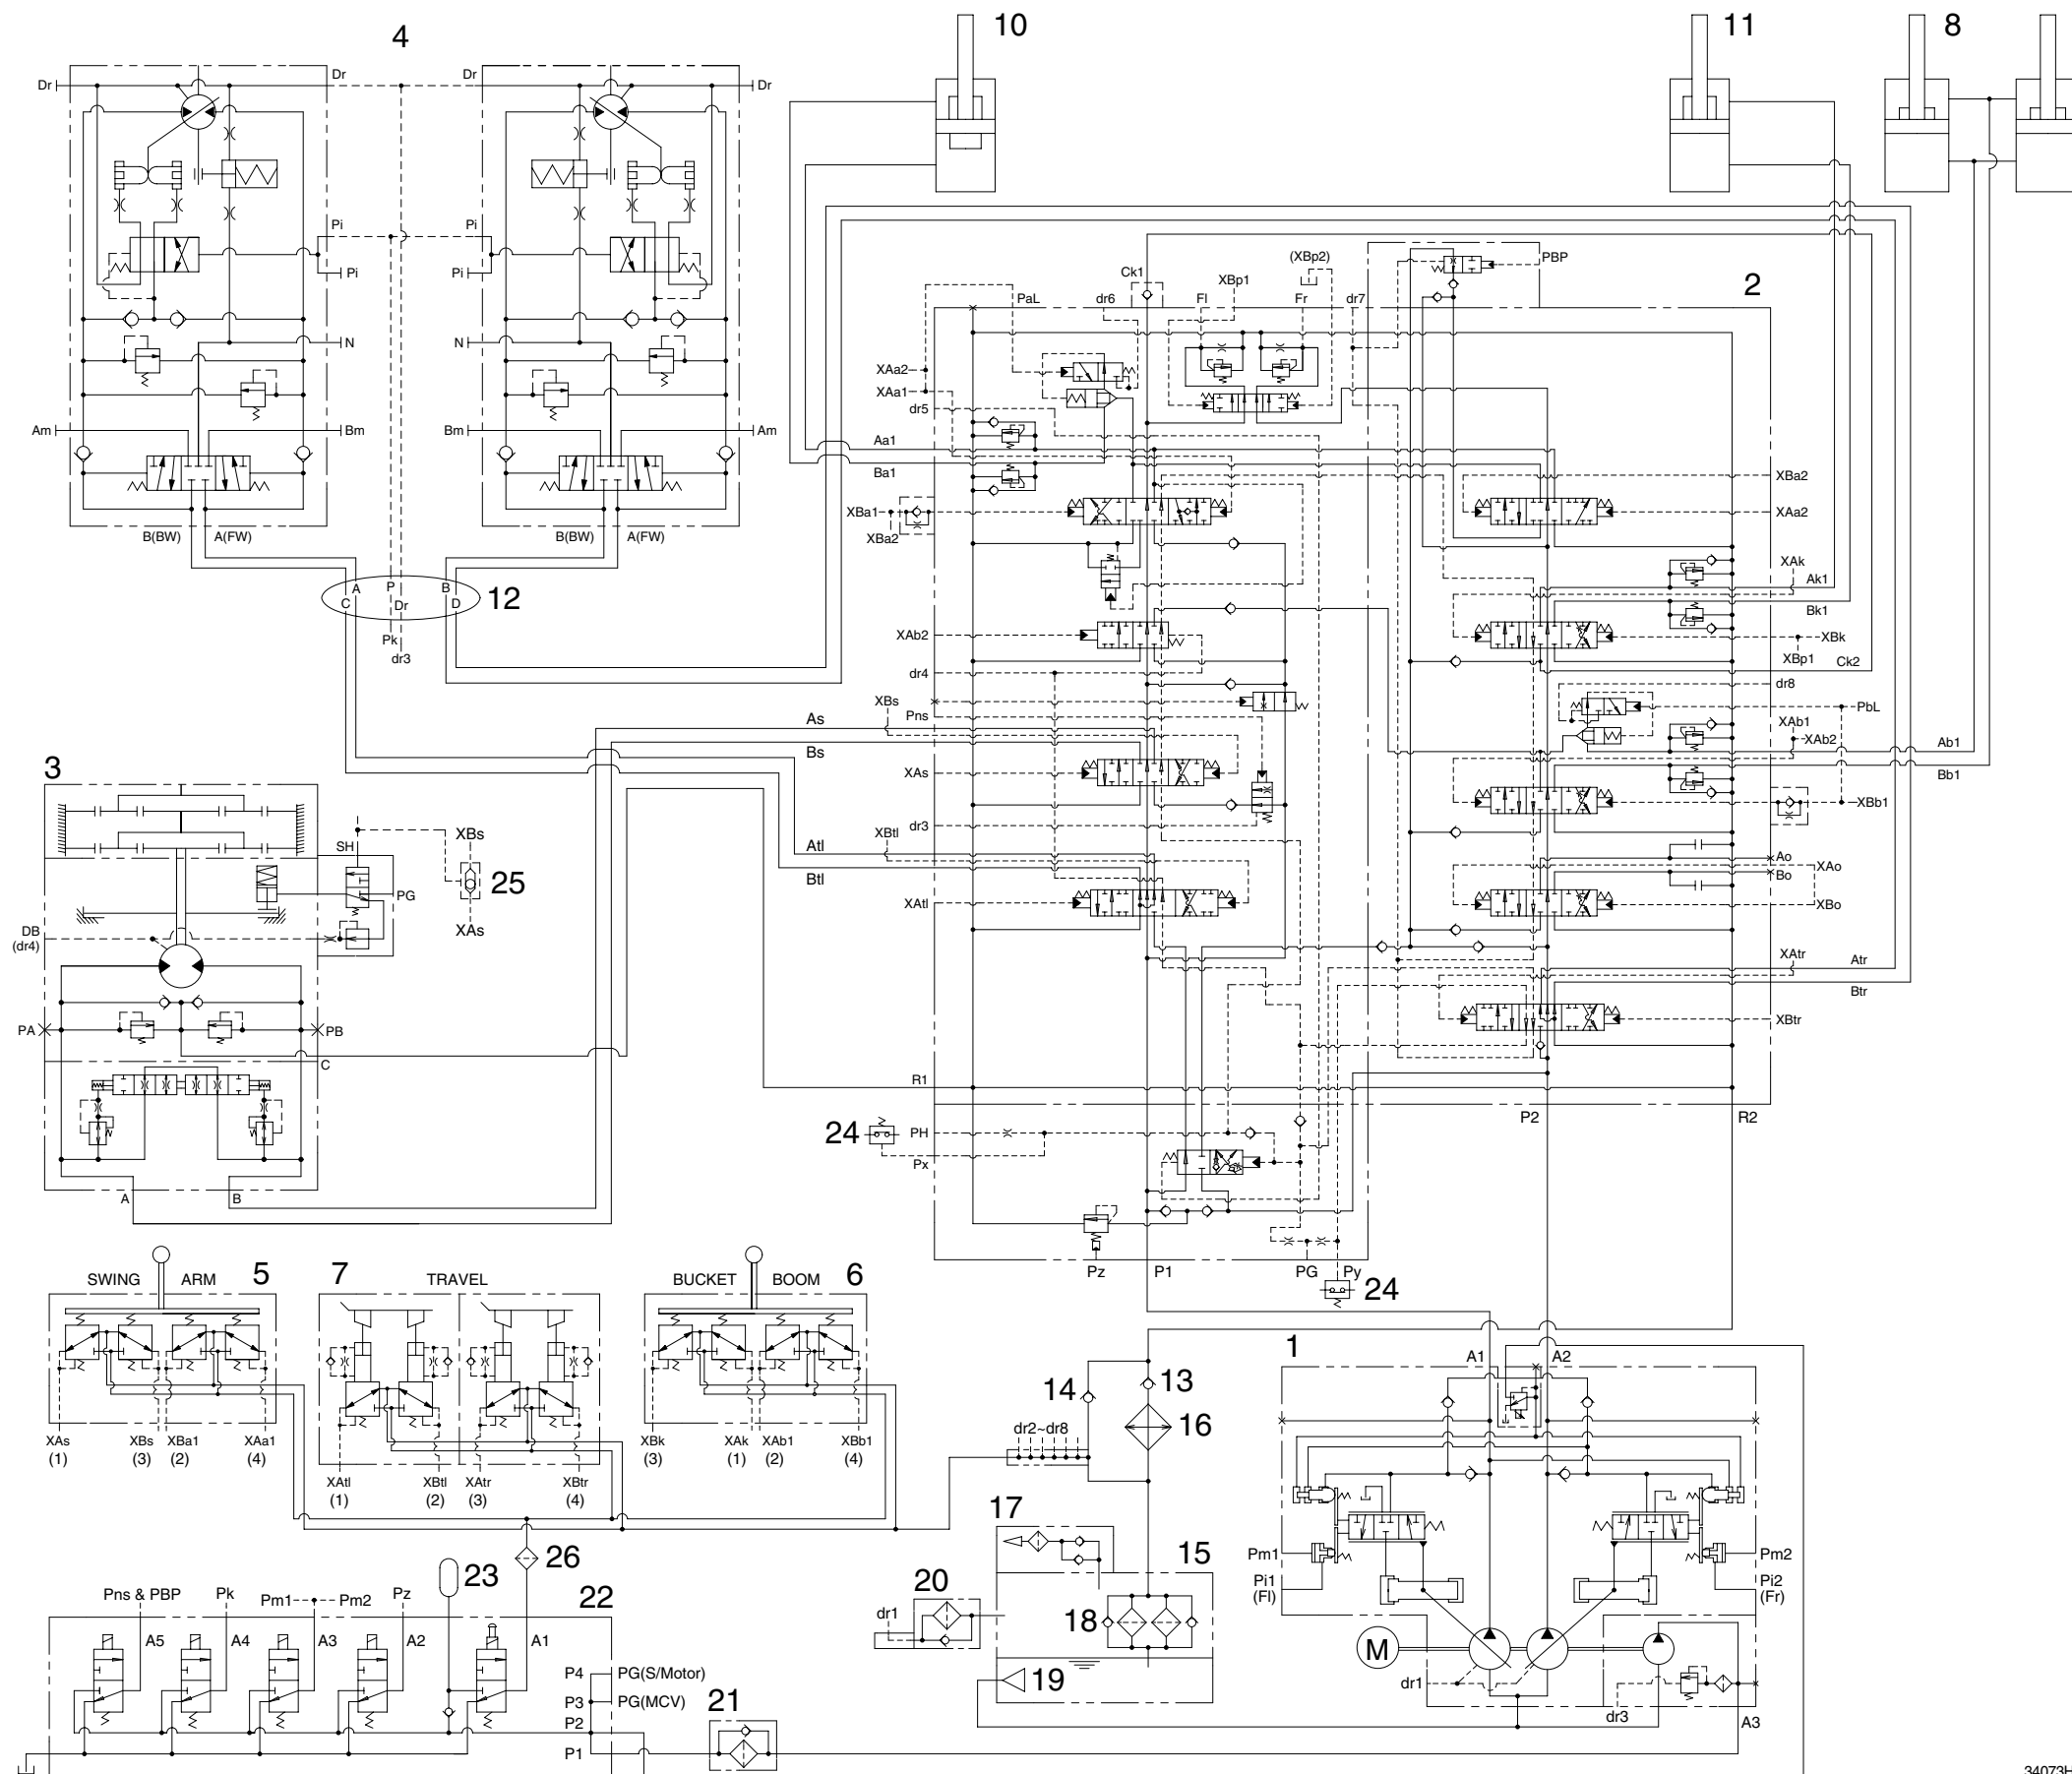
4
10
11
8
Dr
Dr
Dr
Dr
Pi
Pi
Pi
Pi
N
N
Am
Bm
Bm
Am
B(BW)
A(FW)
B(BW)
A(FW)
A
P
B
C
Dr
D
12
Pk
dr3
2
PBP
(XBp2)
Ck1
XBp1
PaL
dr6
Fl
Fr
dr7
XAa2
XAa1
dr5
Aa1
Ba1
XBa2
XAa2
XBa1
XBa2
XAk
Ak1
Bk1
XBk
XAb2
XBp1
Ck2
dr4
dr8
XBs
Pns
PbL
XAb1
XAb2
As
Ab1
Bs
Bb1
XAs
XBb1
3
dr3
XBtl
Atl
Ao
XAo
Btl
Bo
XBs
SH
25
PG
XAtl
XBo
XAs
DB
(dr4)
XAtr
Atr
Btr
XBtr
PA
PB
C
R1
P2
R2
24
PH
Px
A
B
Pz
P1
PG
Py
24
SWING
ARM
5
7
TRAVEL
BUCKET
BOOM
6
1
A1
A2
14
13
16
dr2~dr8
XAs
(1)
XBs
(3)
XBa1
(2)
XAa1
(4)
XBk
(3)
XAk
(1)
XAb1
(2)
XBb1
(4)
XAtl
(1)
XBtl
(2)
XAtr
(3)
XBtr
(4)
17
15
26
23
Pm1
Pm2
Pi1
(Fl)
Pi2
(Fr)
Pns & PBP
Pk
Pm1
Pm2
Pz
22
20
dr1
18
A5
A4
A3
A2
A1
M
P4
PG(S/Motor)
P3
PG(MCV)
19
dr1
21
P2
P1
dr3
A3
34073H